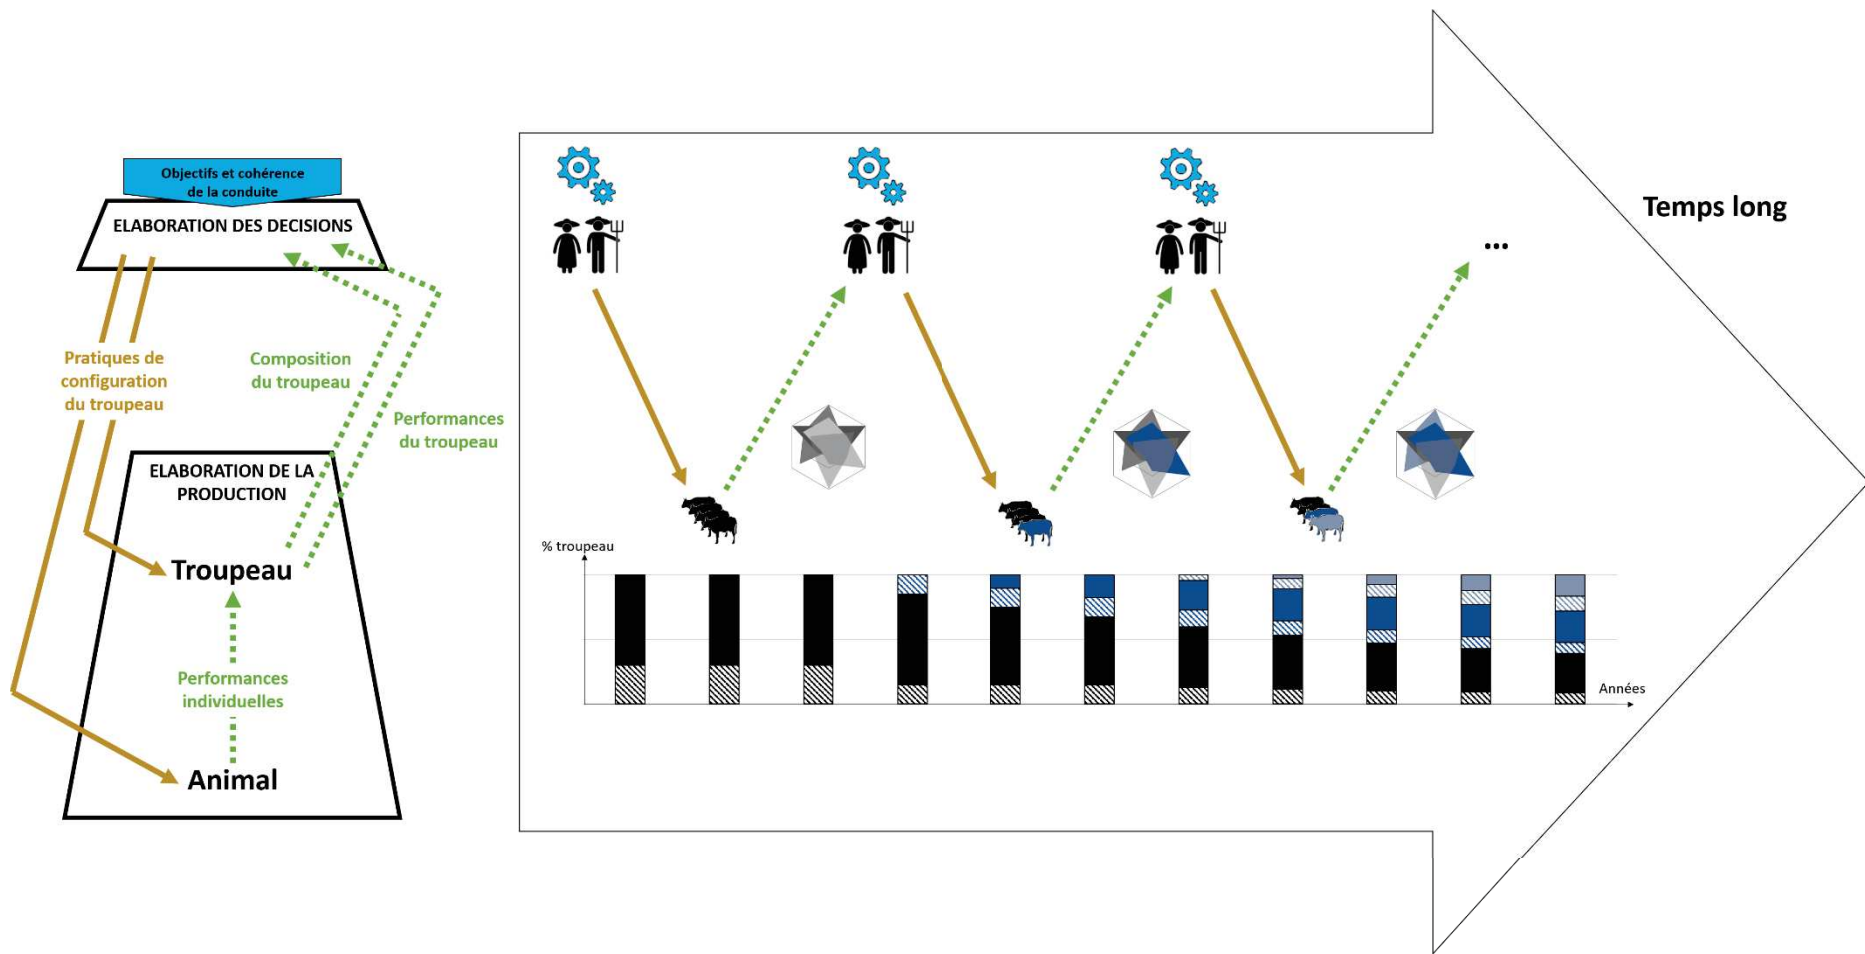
Objectifs et cohérence de la conduite

ELABORATION DES DECISIONS

Pratiques de configuration du troupeau

Composition du troupeau

Performances du troupeau

ELABORATION DE LA PRODUCTION

Troupeau

Performances individuelles

Animal

Temps long

...

% troupeau

Années